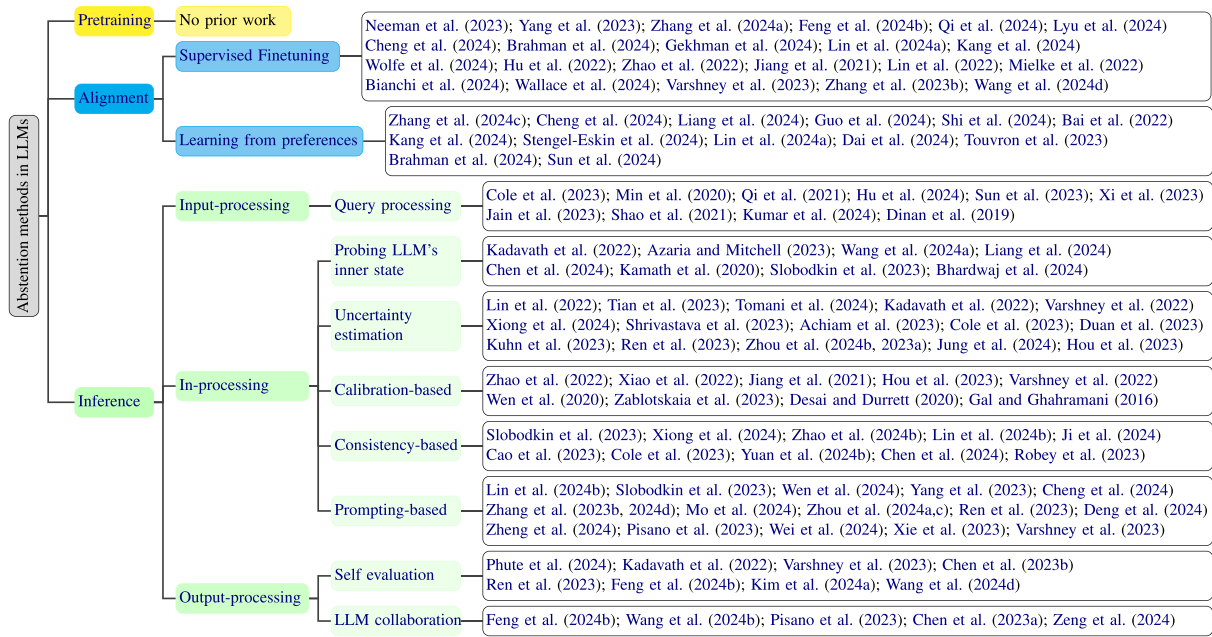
Abstention methods in LLMs

Pretraining

No prior work

Alignment

Supervised Finetuning

Neeman et al. (2023); Yang et al. (2023); Zhang et al. (2024a); Feng et al. (2024b); Qi et al. (2024); Lyu et al. (2024) Cheng et al. (2024); Brahman et al. (2024); Gekhman et al. (2024); Lin et al. (2024a); Kang et al. (2024) Wolfe et al. (2024); Hu et al. (2022); Zhao et al. (2022); Jiang et al. (2021); Lin et al. (2022); Mielke et al. (2022) Bianchi et al. (2024); Wallace et al. (2024); Varshney et al. (2023); Zhang et al. (2023b); Wang et al. (2024d)

Learning from preferences

Zhang et al. (2024c); Cheng et al. (2024); Liang et al. (2024); Guo et al. (2024); Shi et al. (2024); Bai et al. (2022) Kang et al. (2024); Stengel-Eskin et al. (2024); Lin et al. (2024a); Dai et al. (2024); Touvron et al. (2023) Brahman et al. (2024); Sun et al. (2024)

Inference

Input-processing

Query processing

Cole et al. (2023); Min et al. (2020); Qi et al. (2021); Hu et al. (2024); Sun et al. (2023); Xi et al. (2023) Jain et al. (2023); Shao et al. (2021); Kumar et al. (2024); Dinan et al. (2019)

In-processing

Probing LLM's inner state

Kadavath et al. (2022); Azaria and Mitchell (2023); Wang et al. (2024a); Liang et al. (2024) Chen et al. (2024); Kamath et al. (2020); Slobodkin et al. (2023); Bhardwaj et al. (2024)

Uncertainty estimation

Lin et al. (2022); Tian et al. (2023); Tomani et al. (2024); Kadavath et al. (2022); Varshney et al. (2022) Xiong et al. (2024); Shrivastava et al. (2023); Achiam et al. (2023); Cole et al. (2023); Duan et al. (2023) Kuhn et al. (2023); Ren et al. (2023); Zhou et al. (2024b, 2023a); Jung et al. (2024); Hou et al. (2023)

Calibration-based

Zhao et al. (2022); Xiao et al. (2022); Jiang et al. (2021); Hou et al. (2023); Varshney et al. (2022) Wen et al. (2020); Zablotskaia et al. (2023); Desai and Durrett (2020); Gal and Ghahramani (2016)

Consistency-based

Slobodkin et al. (2023); Xiong et al. (2024); Zhao et al. (2024b); Lin et al. (2024b); Ji et al. (2024) Cao et al. (2023); Cole et al. (2023); Yuan et al. (2024b); Chen et al. (2024); Robey et al. (2023)

Prompting-based

Lin et al. (2024b); Slobodkin et al. (2023); Wen et al. (2024); Yang et al. (2023); Cheng et al. (2024) Zhang et al. (2023b, 2024d); Mo et al. (2024); Zhou et al. (2024a,c); Ren et al. (2023); Deng et al. (2024) Zheng et al. (2024); Pisano et al. (2023); Wei et al. (2024); Xie et al. (2023); Varshney et al. (2023)

Output-processing

Self evaluation

Phute et al. (2024); Kadavath et al. (2022); Varshney et al. (2023); Chen et al. (2023b) Ren et al. (2023); Feng et al. (2024b); Kim et al. (2024a); Wang et al. (2024d)

LLM collaboration

Feng et al. (2024b); Wang et al. (2024b); Pisano et al. (2023); Chen et al. (2023a); Zeng et al. (2024)